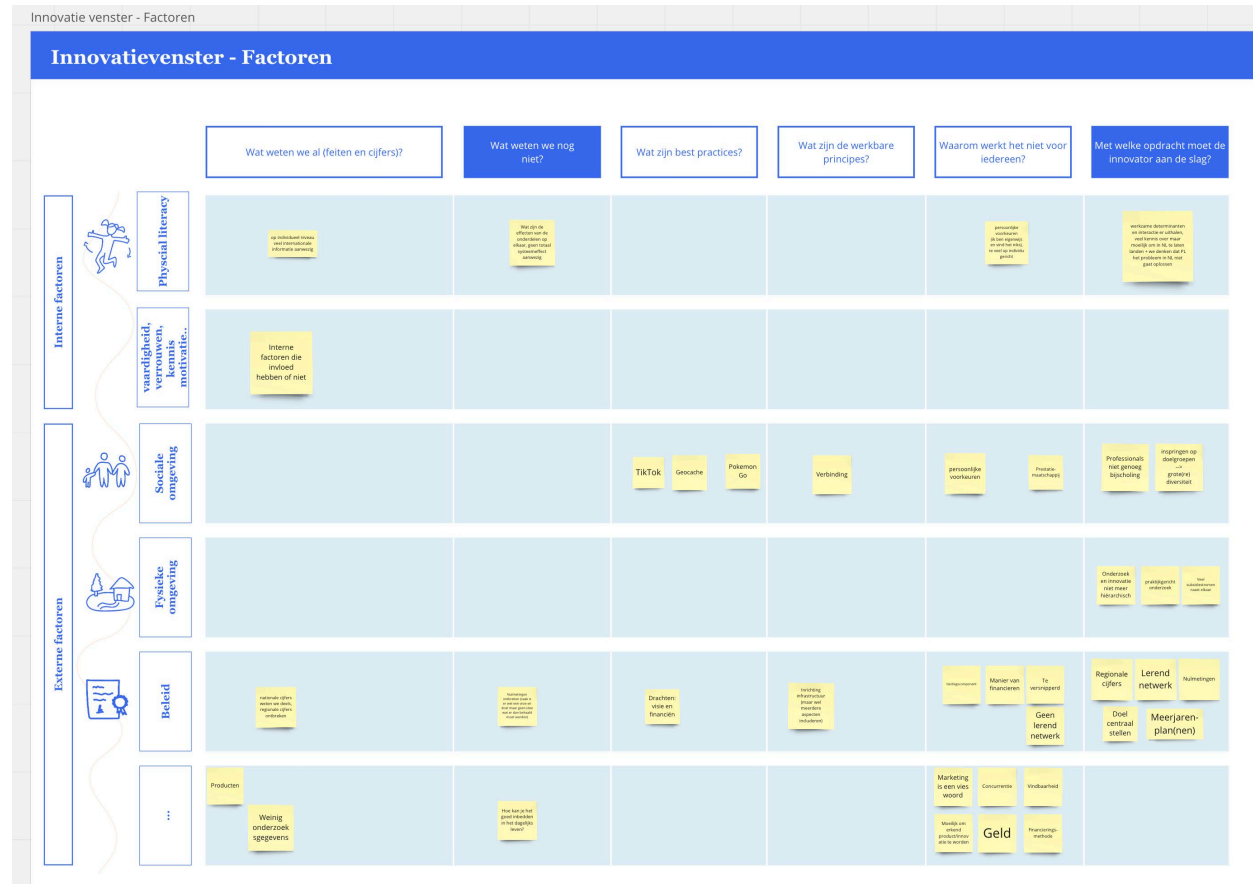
Innovatie venster - Factoren

Innovatievenster - Factoren

| | | Wat weten we al (feiten en cijfers)? | Wat weten we nog niet? | Wat zijn best practices? | Wat zijn de werkbare principes? | Waarom werkt het niet voor iedereen? | Met welke opdracht moet de innovator aan de slag? |
|---|---|---|---|---|---|---|---|
| Interne factoren | Physical literacy | op individueel niveau veel internationale informatie aanwezig | Wat zijn de effecten van de onderdelen op elkaar, geen totaal systeemeffect aanwezig | | | persoonlijke voorkeuren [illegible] | werkzame determinanten en interactie er uithalen, veel kennis over maar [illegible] |
| | vaardigheid, verrouwen, kennis motivatie.. | Interne factoren die invloed hebben of niet | | | | | |
| Externe factoren | Sociale omgeving | | | TikTok; Geocache; Pokemon Go | Verbinding | persoonlijke voorkeuren; Prestatie-maatschappij | Professionals niet genoeg bijscholing; inspringen op doelgroepen --> grote(re) diversiteit |
| | Fysieke omgeving | | | | | | Onderzoek en innovatie niet meer hierarchisch; praktijkgericht onderzoek; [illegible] |
| | Beleid | nationale cijfers weten we deels, regionale cijfers ontbreken | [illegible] | Drachten: visie en financiën | Inrichting infrastructuur (maar wel meerdere aspecten includeren) | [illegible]; Manier van financieren; Te versnipperd; Geen lerend netwerk | Regionale cijfers; Lerend netwerk; Nulmetingen; Doel centraal stellen; Meerjaren-plan(nen) |
| | ... | Producten; Weinig onderzoek sgegevens | Hoe kun je het goed inbedden in het dagelijks leven? | | | Marketing is een vies woord; Concurrentie; Vindbaarheid; Moeilijk om erkend product/innovatie te worden; Geld; Financierings-methode | |